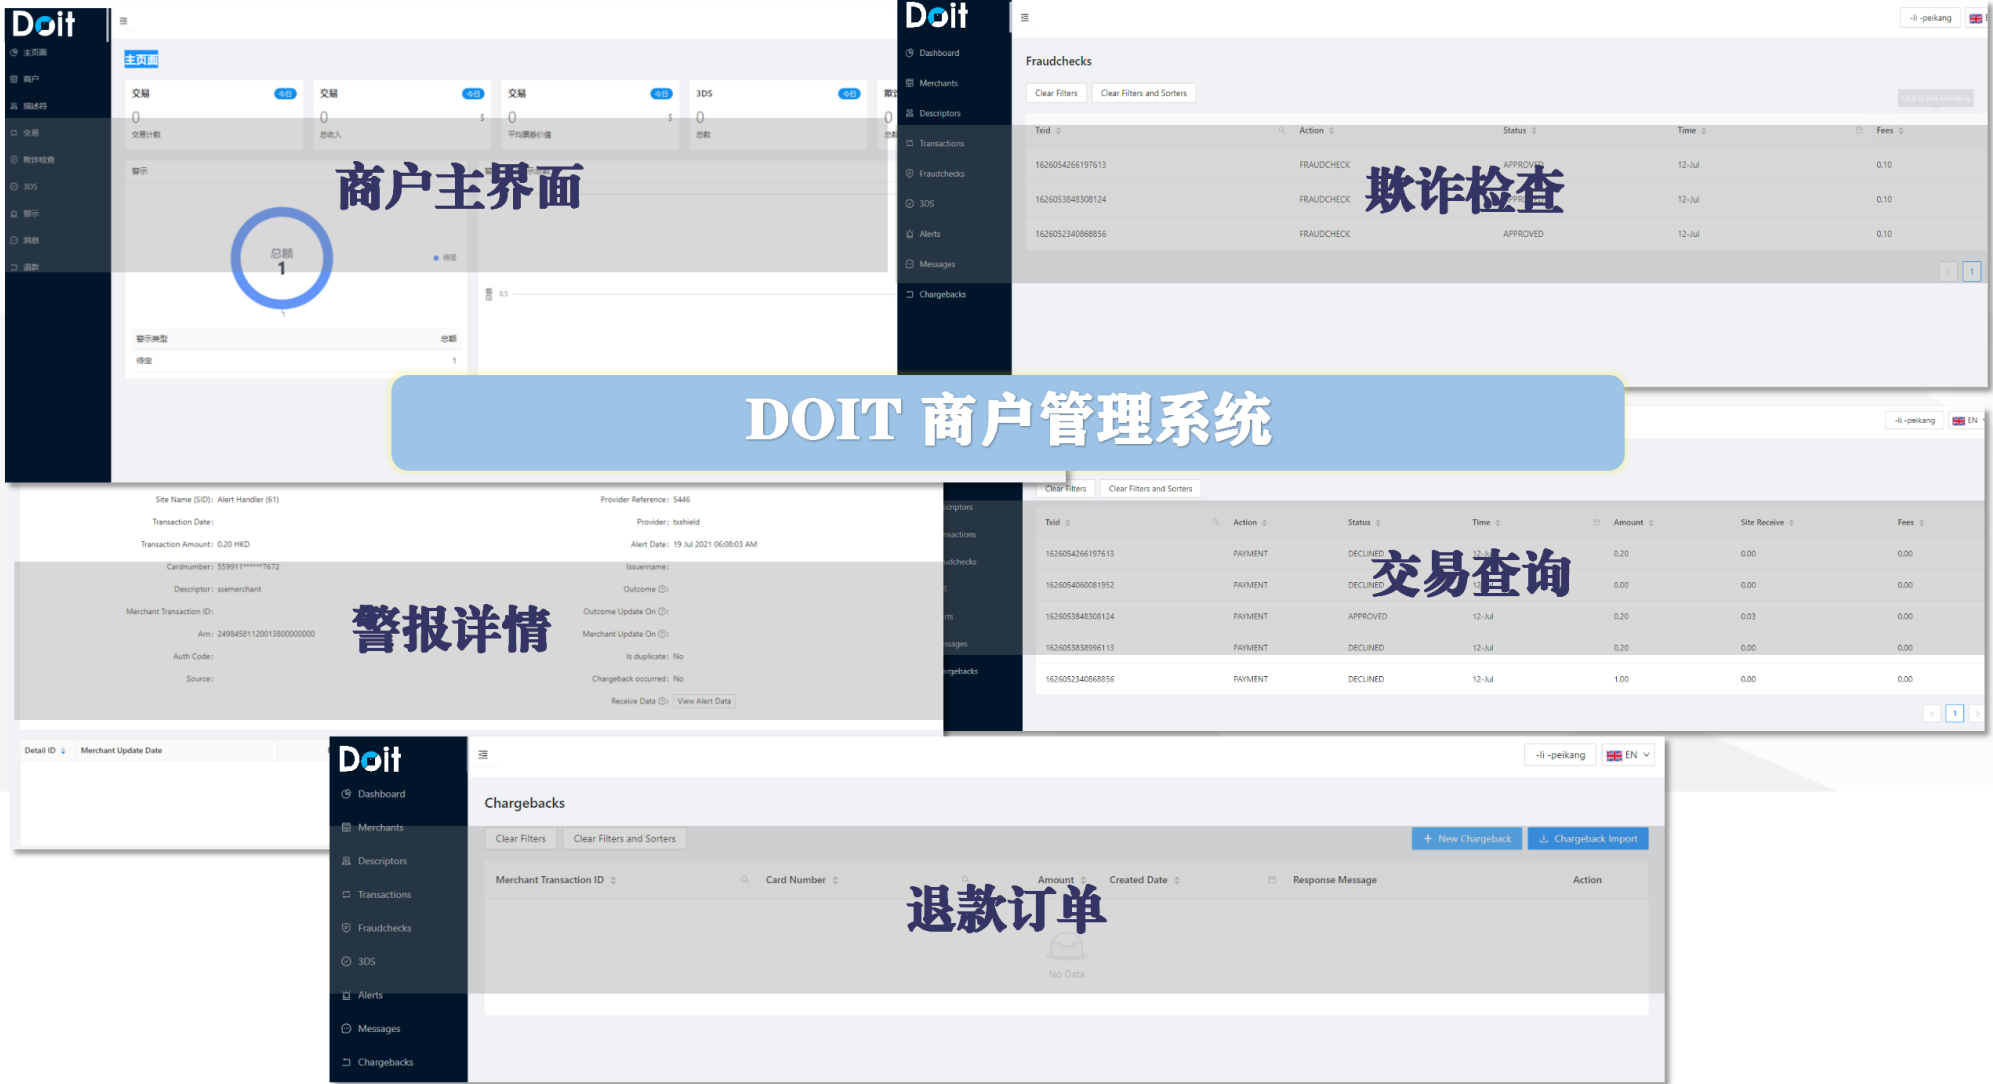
Doit
主页面
商户
描述符
交易
欺诈检查
3DS
警示
消息
退款

主页面

交易 今日 0 交易计数
交易 今日 0 \$ 总收入
交易 今日 0 \$ 平均票价值
3DS 今日 0 总数

警示
总额 1
待定
警示类型 总额
待定 1

商户主界面

Doit
Dashboard
Merchants
Descriptors
Transactions
Fraudchecks
3DS
Alerts
Messages
Chargebacks

-li -peikang

Fraudchecks
Clear Filters Clear Filters and Sorters

| Txid | Action | Status | Time | Fees |
|---|---|---|---|---|
| 1626054266197613 | FRAUDCHECK | APPROVED | 12-Jul | 0.10 |
| 1626053848308124 | FRAUDCHECK | APPROVED | 12-Jul | 0.10 |
| 1626052340868856 | FRAUDCHECK | APPROVED | 12-Jul | 0.10 |

欺诈检查

DOIT 商户管理系统

Site Name (SID): Alert Handler (61)
Transaction Date:
Transaction Amount: 0.20 HKD
Cardnumber: 559911******7672
Descriptor: ssemerchant
Merchant Transaction ID:
Arn: 24984581120013800000000
Auth Code:
Source:
Provider Reference: 5446
Provider: txshield
Alert Date: 19 Jul 2021 06:08:03 AM
Issuername:
Outcome:
Outcome Update On:
Merchant Update On:
Is duplicate: No
Chargeback occurred: No
Receive Data: View Alert Data

警报详情

Detail ID Merchant Update Date

-li -peikang EN
Clear Filters Clear Filters and Sorters

| Txid | Action | Status | Time | Amount | Site Receive | Fees |
|---|---|---|---|---|---|---|
| 1626054266197613 | PAYMENT | DECLINED | 12-Jul | 0.20 | 0.00 | 0.00 |
| 1626054060081952 | PAYMENT | DECLINED | 12-Jul | 0.00 | 0.00 | 0.00 |
| 1626053848308124 | PAYMENT | APPROVED | 12-Jul | 0.20 | 0.03 | 0.00 |
| 1626053838996113 | PAYMENT | DECLINED | 12-Jul | 0.20 | 0.00 | 0.00 |
| 1626052340868856 | PAYMENT | DECLINED | 12-Jul | 1.00 | 0.00 | 0.00 |

交易查询

Doit
Dashboard
Merchants
Descriptors
Transactions
Fraudchecks
3DS
Alerts
Messages
Chargebacks

-li -peikang EN

Chargebacks
Clear Filters Clear Filters and Sorters
+ New Chargeback Chargeback Import

| Merchant Transaction ID | Card Number | Amount | Created Date | Response Message | Action |
|---|---|---|---|---|---|

No Data

退款订单